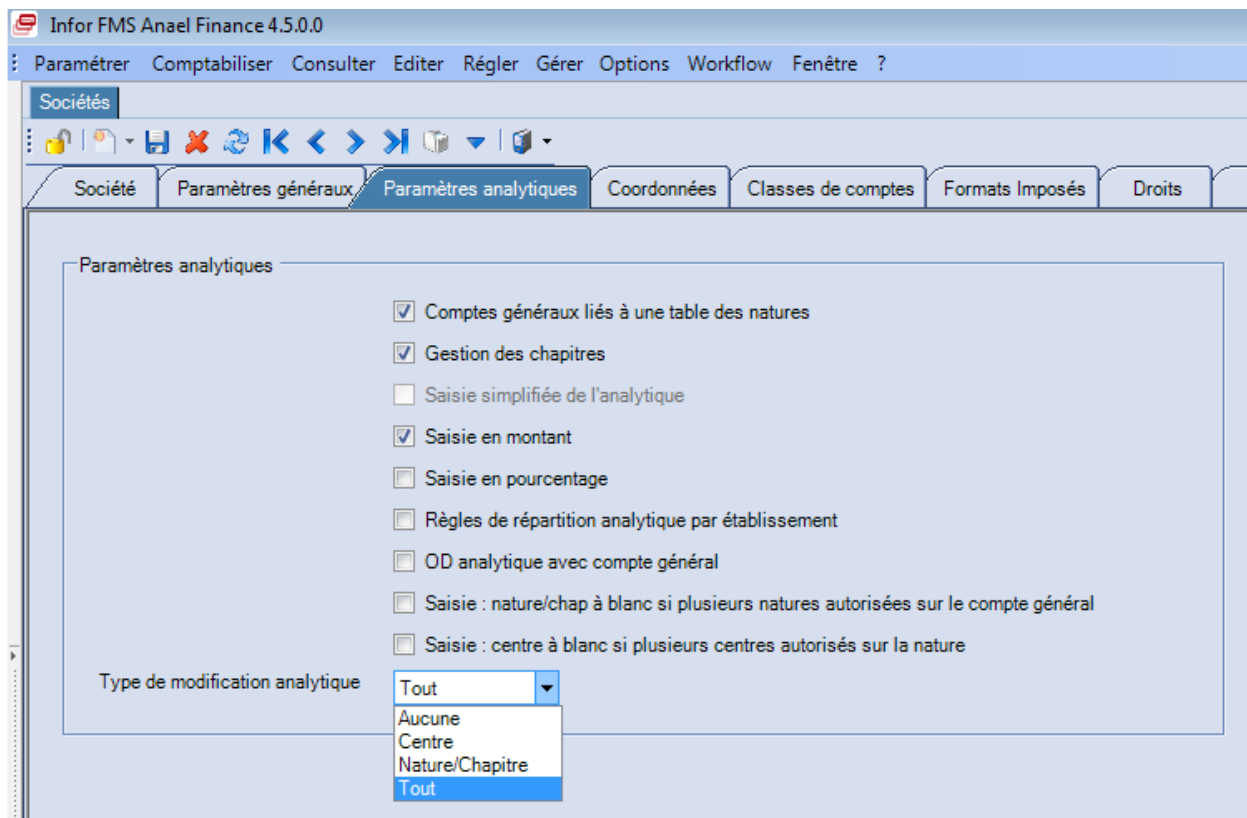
Infor FMS Anael Finance 4.5.0.0

Paramétrer Comptabiliser Consulter Editer Régler Gérer Options Workflow Fenêtre ?

Sociétés

Société | Paramètres généraux | Paramètres analytiques | Coordonnées | Classes de comptes | Formats Imposés | Droits

Paramètres analytiques

Comptes généraux liés à une table des natures
Gestion des chapitres
Saisie simplifiée de l'analytique
Saisie en montant
Saisie en pourcentage
Règles de répartition analytique par établissement
OD analytique avec compte général
Saisie : nature/chap à blanc si plusieurs natures autorisées sur le compte général
Saisie : centre à blanc si plusieurs centres autorisés sur la nature

Type de modification analytique
Tout
Aucune
Centre
Nature/Chapitre
Tout